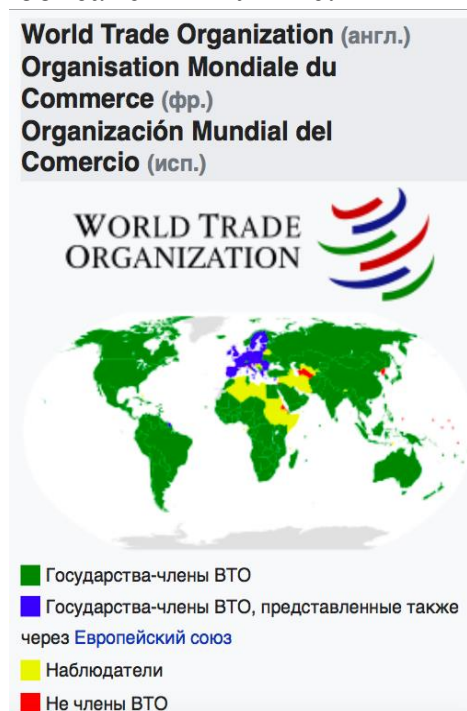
World Trade Organization (англ.)
Organisation Mondiale du Commerce (фр.)
Organización Mundial del Comercio (исп.)

WORLD TRADE ORGANIZATION

Государства-члены ВТО

Государства-члены ВТО, представленные также через Европейский союз

Наблюдатели

Не члены ВТО